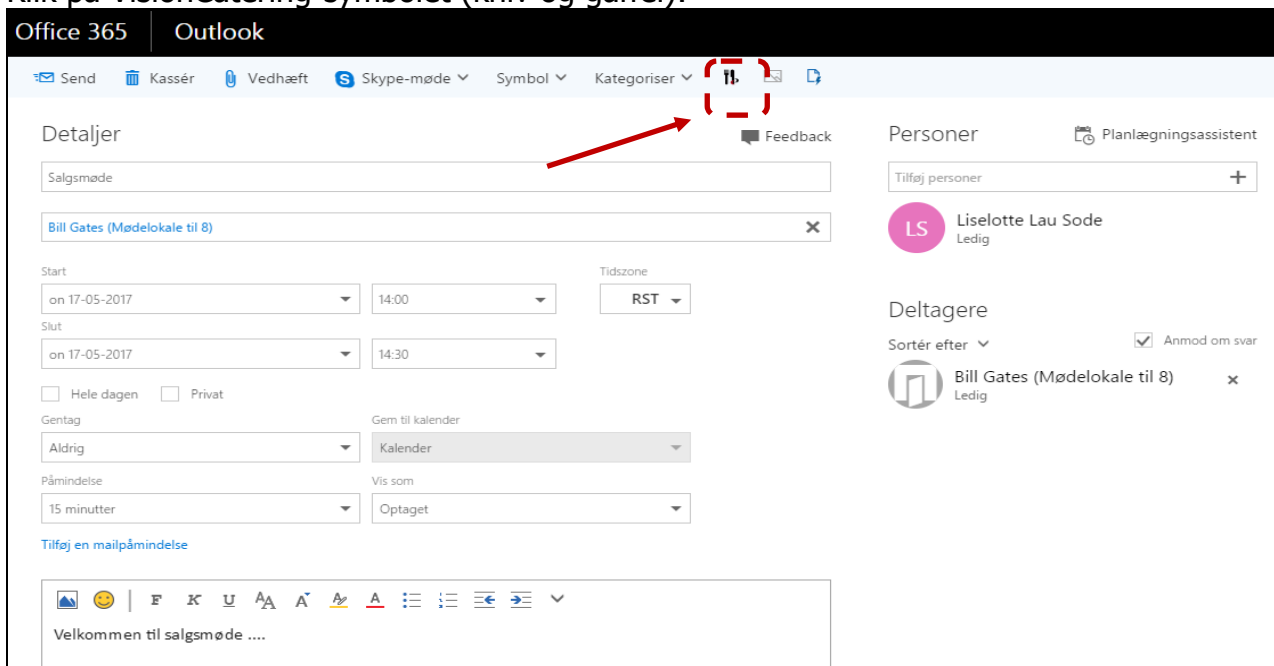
Klik på visionCatering symbolet (kniv og gaffel).

Office 365 Outlook

Send Kassér Vedhæft Skype-møde Symbol Kategoriser

Detaljer

Feedback

Salgsmøde

Bill Gates (Mødelokale til 8)

Start

on 17-05-2017

14:00

Tidszone

RST

Slut

on 17-05-2017

14:30

Hele dagen Privat

Gentag

Aldrig

Gem til kalender

Kalender

Påmindelse

15 minutter

Vis som

Optaget

Tilføj en mailpåmindelse

F K U

Velkommen til salgsmøde ....

Personer

Planlægningsassistent

Tilføj personer

LS

Liselotte Lau Sode

Ledig

Deltagere

Sortér efter

Anmod om svar

Bill Gates (Mødelokale til 8)

Ledig